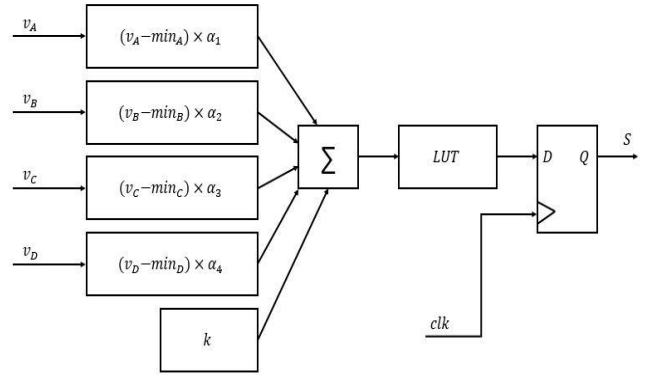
$v_A$

$(v_A - min_A) \times \alpha_1$

$v_B$

$(v_B - min_B) \times \alpha_2$

$\sum$

$LUT$

$D$

$Q$

$S$

$v_C$

$(v_C - min_C) \times \alpha_3$

$v_D$

$(v_D - min_D) \times \alpha_4$

$k$

$clk$